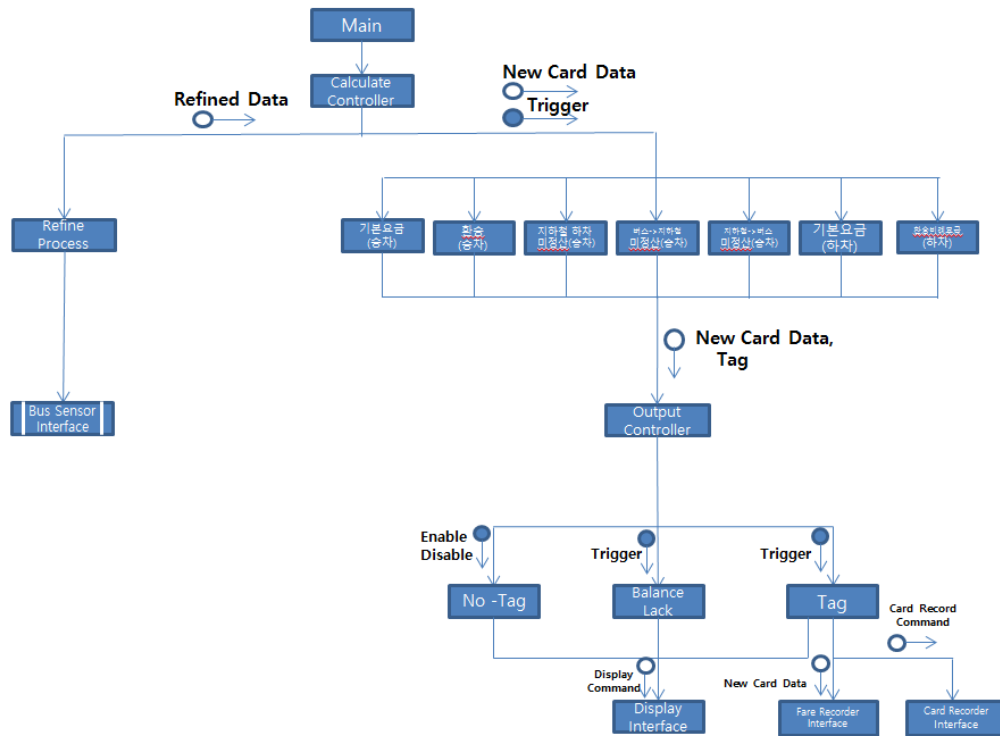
Main

Calculate Controller

Refined Data

New Card Data

Trigger

Refine Process

기본요금 (승차)

환승 (승차)

지하철 하차 미정산(승차)

버스->지하철 미정산(승차)

지하철->버스 미정산(승차)

기본요금 (하차)

환승미정요금 (하차)

Bus Sensor Interface

New Card Data, Tag

Output Controller

Enable Disable

Trigger

Trigger

No -Tag

Balance Lack

Tag

Card Record Command

Display Command

New Card Data

Display Interface

Fare Recorder Interface

Card Recorder Interface